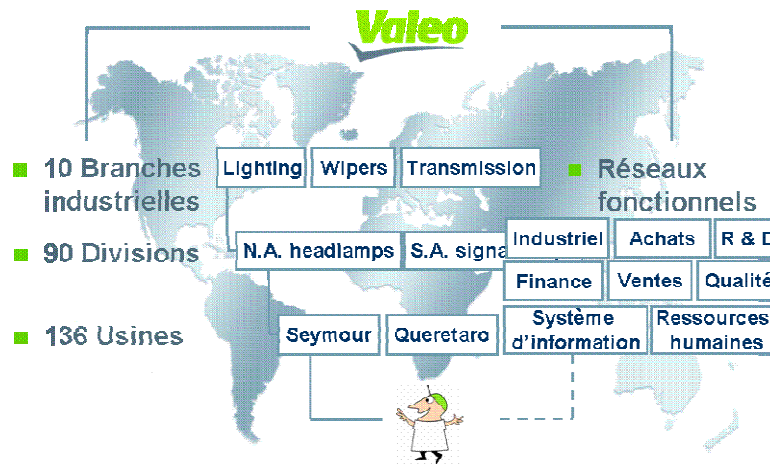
Valeo

10 Branches industrielles

90 Divisions

136 Usines

Lighting

Wipers

Transmission

N.A. headlamps

S.A. signa

Seymour

Queretaro

Réseaux fonctionnels

Industriel

Achats

R & D

Finance

Ventes

Qualité

Système d'information

Ressources humaines